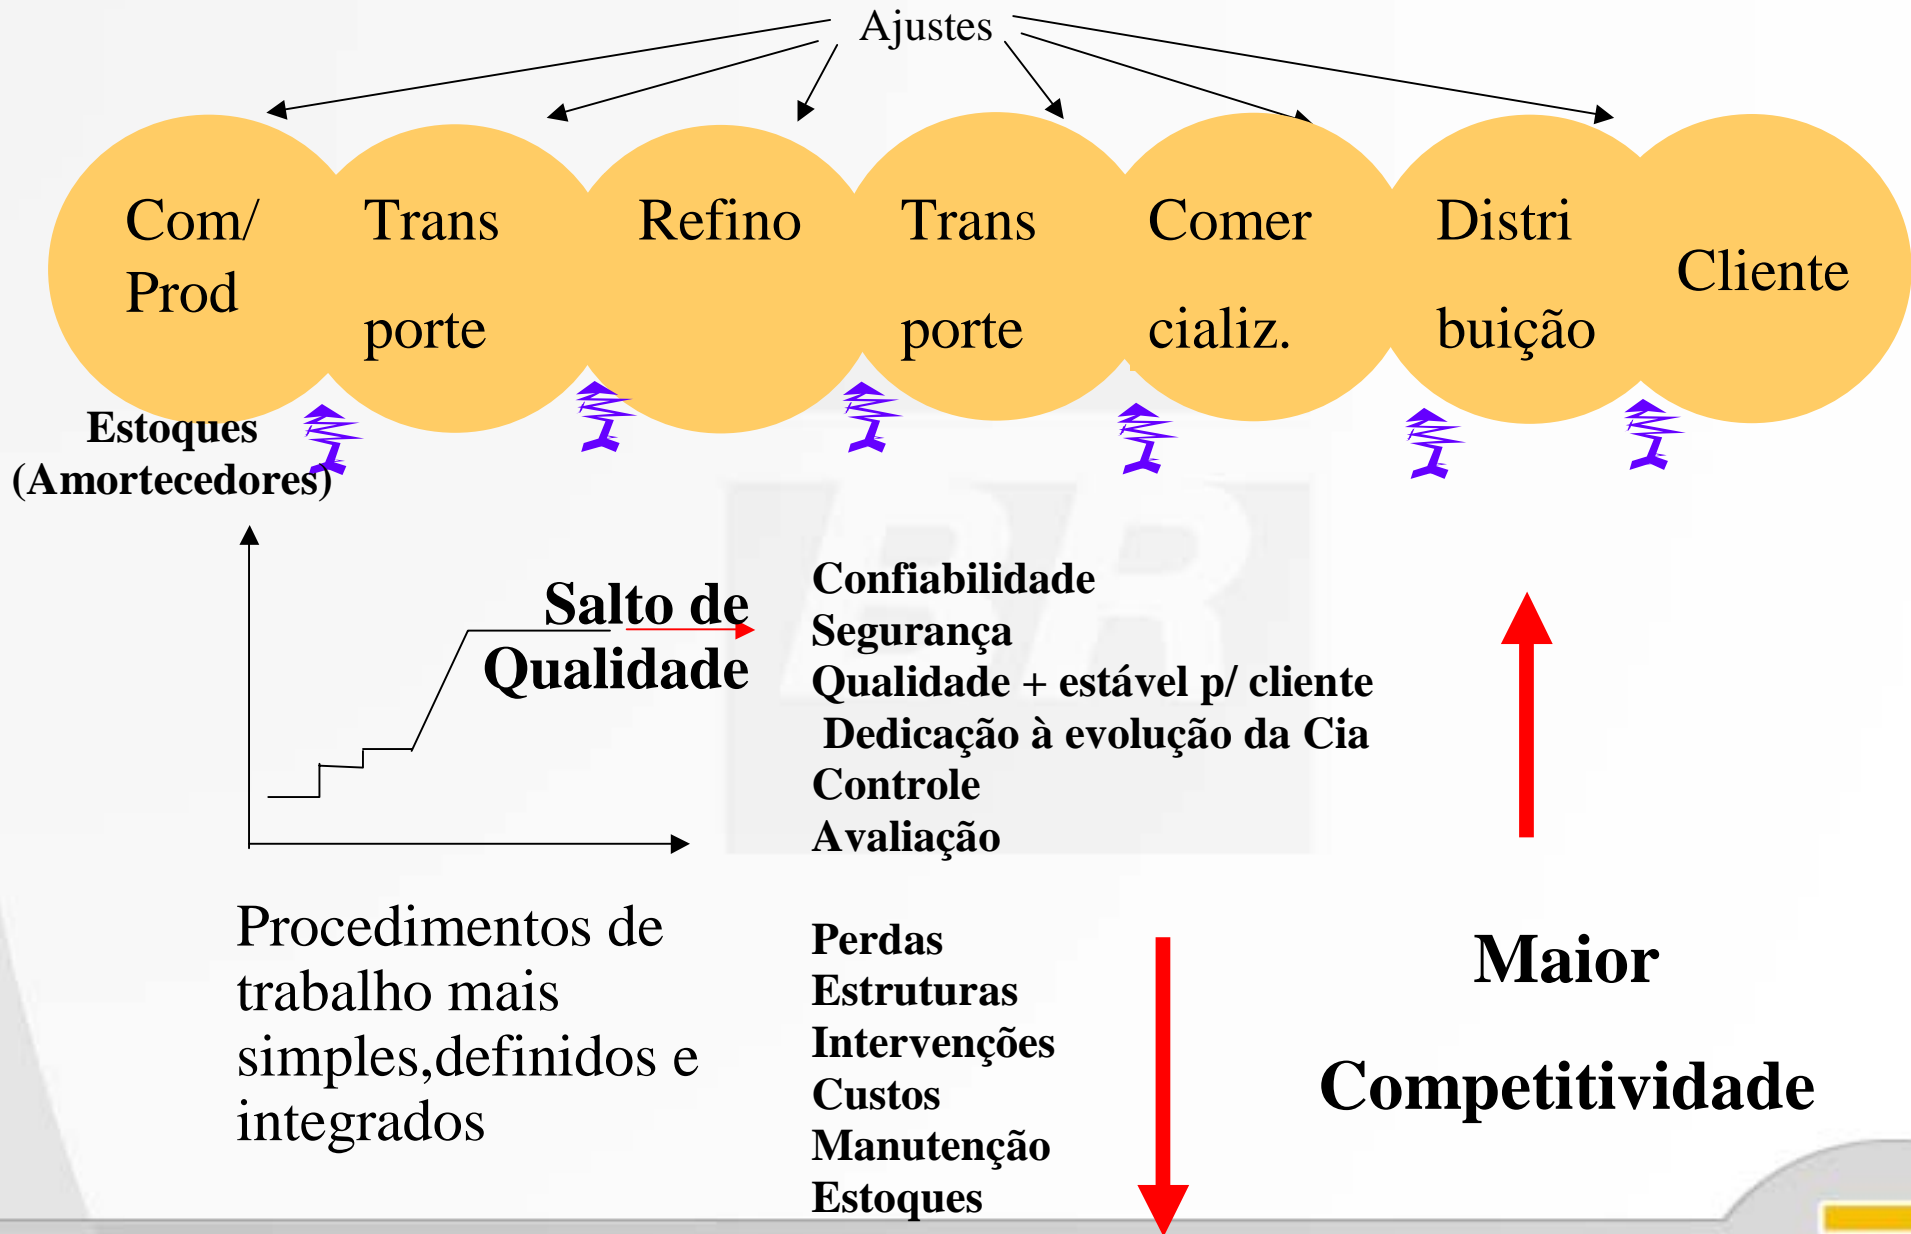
Ajustes

Com/ Prod

Trans porte

Refino

Trans porte

Comer cializ.

Distri buição

Cliente

Estoques (Amortecedores)

Salto de Qualidade

Confiabilidade
Segurança
Qualidade + estável p/ cliente
Dedicação à evolução da Cia
Controle
Avaliação

Procedimentos de trabalho mais simples,definidos e integrados

Perdas
Estruturas
Intervenções
Custos
Manutenção
Estoques

Maior

Competitividade